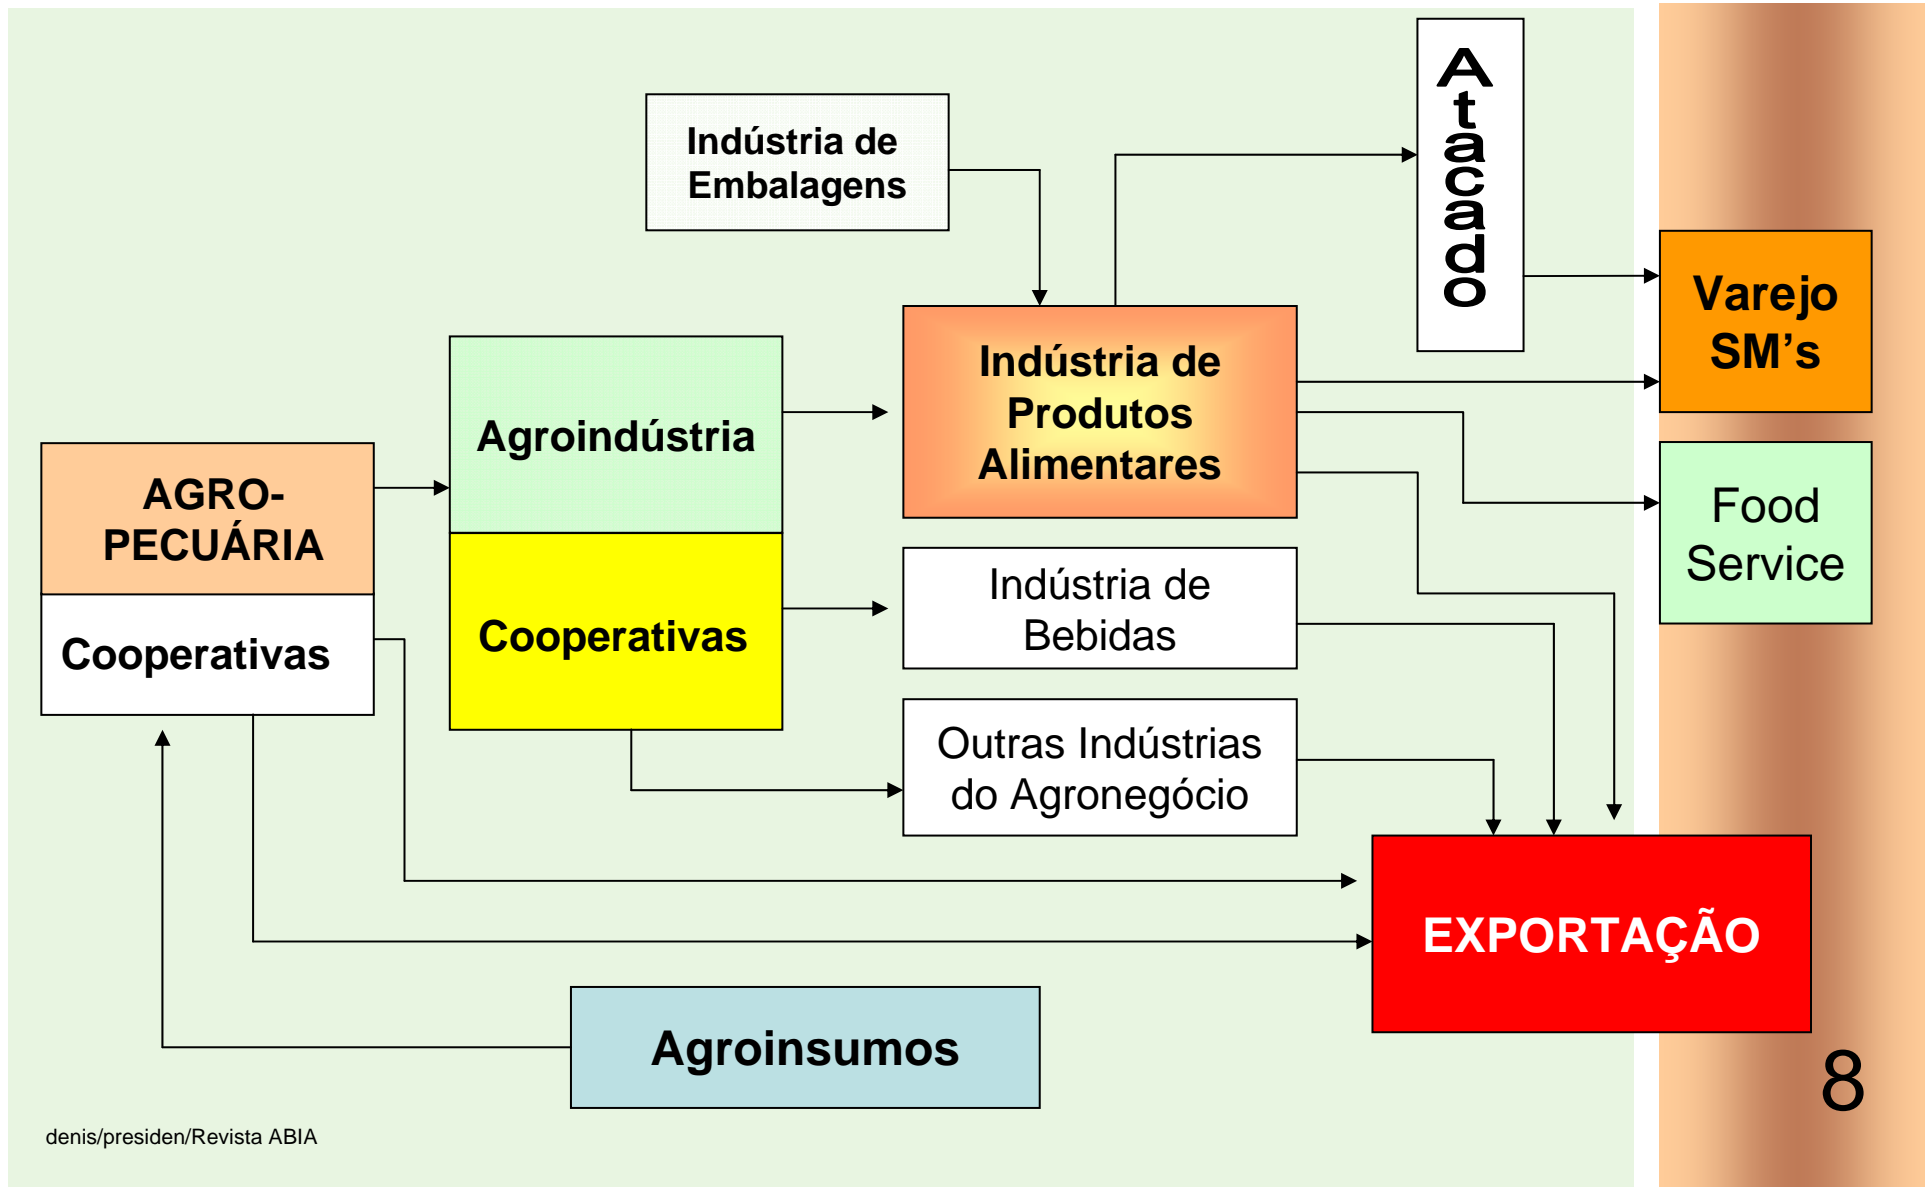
Indústria de Embalagens

Atacado

Varejo SM's

Agroindústria

Indústria de Produtos Alimentares

AGRO-PECUÁRIA

Food Service

Cooperativas

Cooperativas

Indústria de Bebidas

Outras Indústrias do Agronegócio

EXPORTAÇÃO

Agroinsumos

8

denis/presiden/Revista ABIA